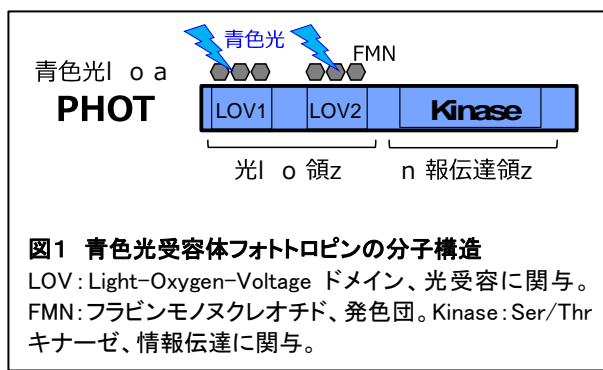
青色光
FMN
青色光l o a
PHOT
LOV1
LOV2
Kinase
光l o 領z
n 報伝達領z

図1 青色光受容体フォトトロピンの分子構造
LOV：Light-Oxygen-Voltage ドメイン、光受容に関与。FMN：フラビンモノヌクレオチド、発色団。Kinase：Ser/Thr キナーゼ、情報伝達に関与。